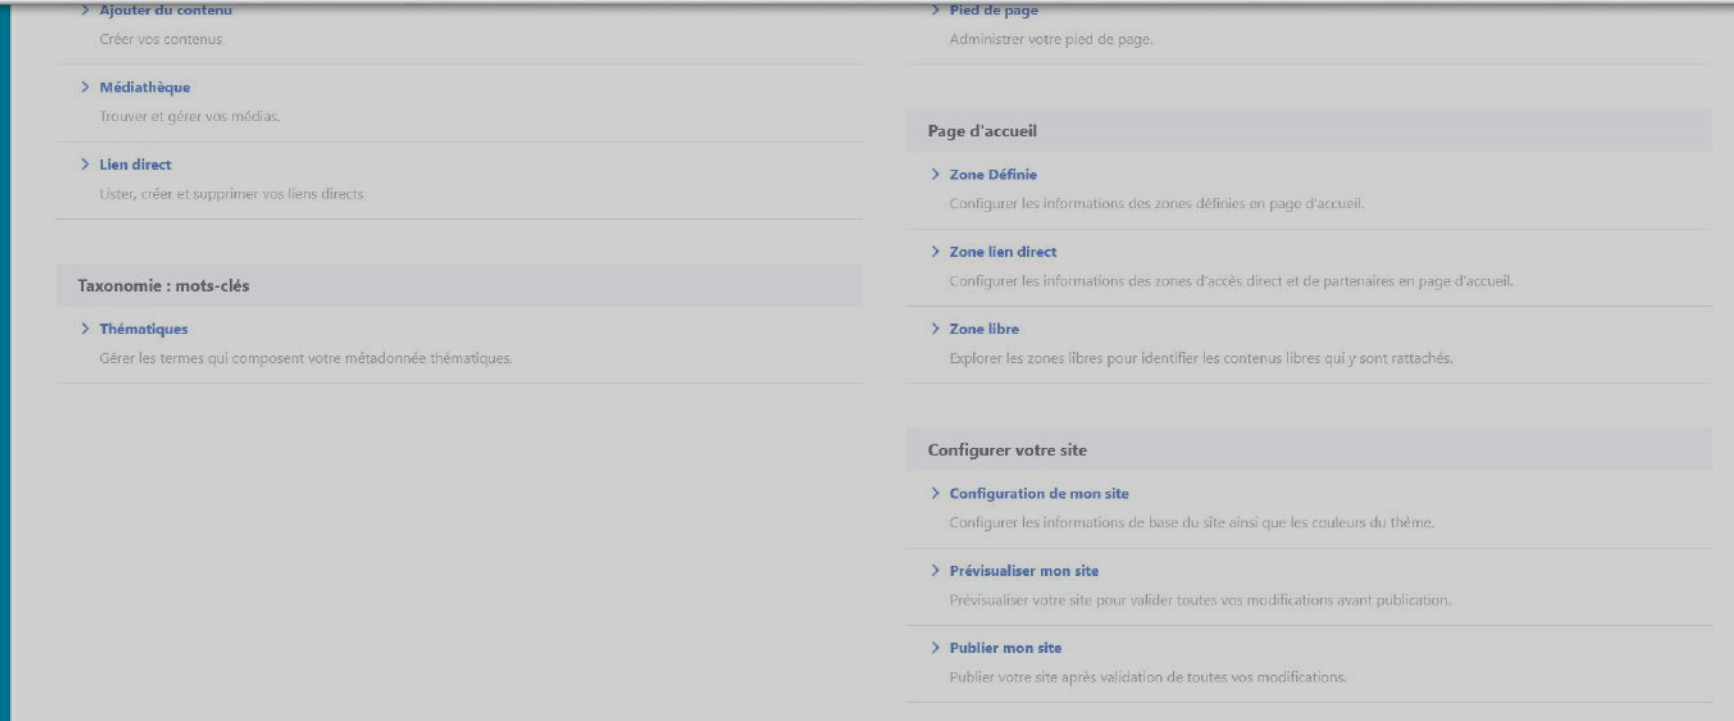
> Ajouter du contenu
Créer vos contenus

> Médiathèque
Trouver et gérer vos médias.

> Lien direct
Lister, créer et supprimer vos liens directs

Taxonomie : mots-clés

> Thématiques
Gérer les termes qui composent votre métadonnée thématiques.

> Pied de page
Administrer votre pied de page.

Page d'accueil

> Zone Définie
Configurer les informations des zones définies en page d'accueil.

> Zone lien direct
Configurer les informations des zones d'accès direct et de partenaires en page d'accueil.

> Zone libre
Explorer les zones libres pour identifier les contenus libres qui y sont rattachés.

Configurer votre site

> Configuration de mon site
Configurer les informations de base du site ainsi que les couleurs du thème.

> Prévisualiser mon site
Prévisualiser votre site pour valider toutes vos modifications avant publication.

> Publier mon site
Publier votre site après validation de toutes vos modifications.